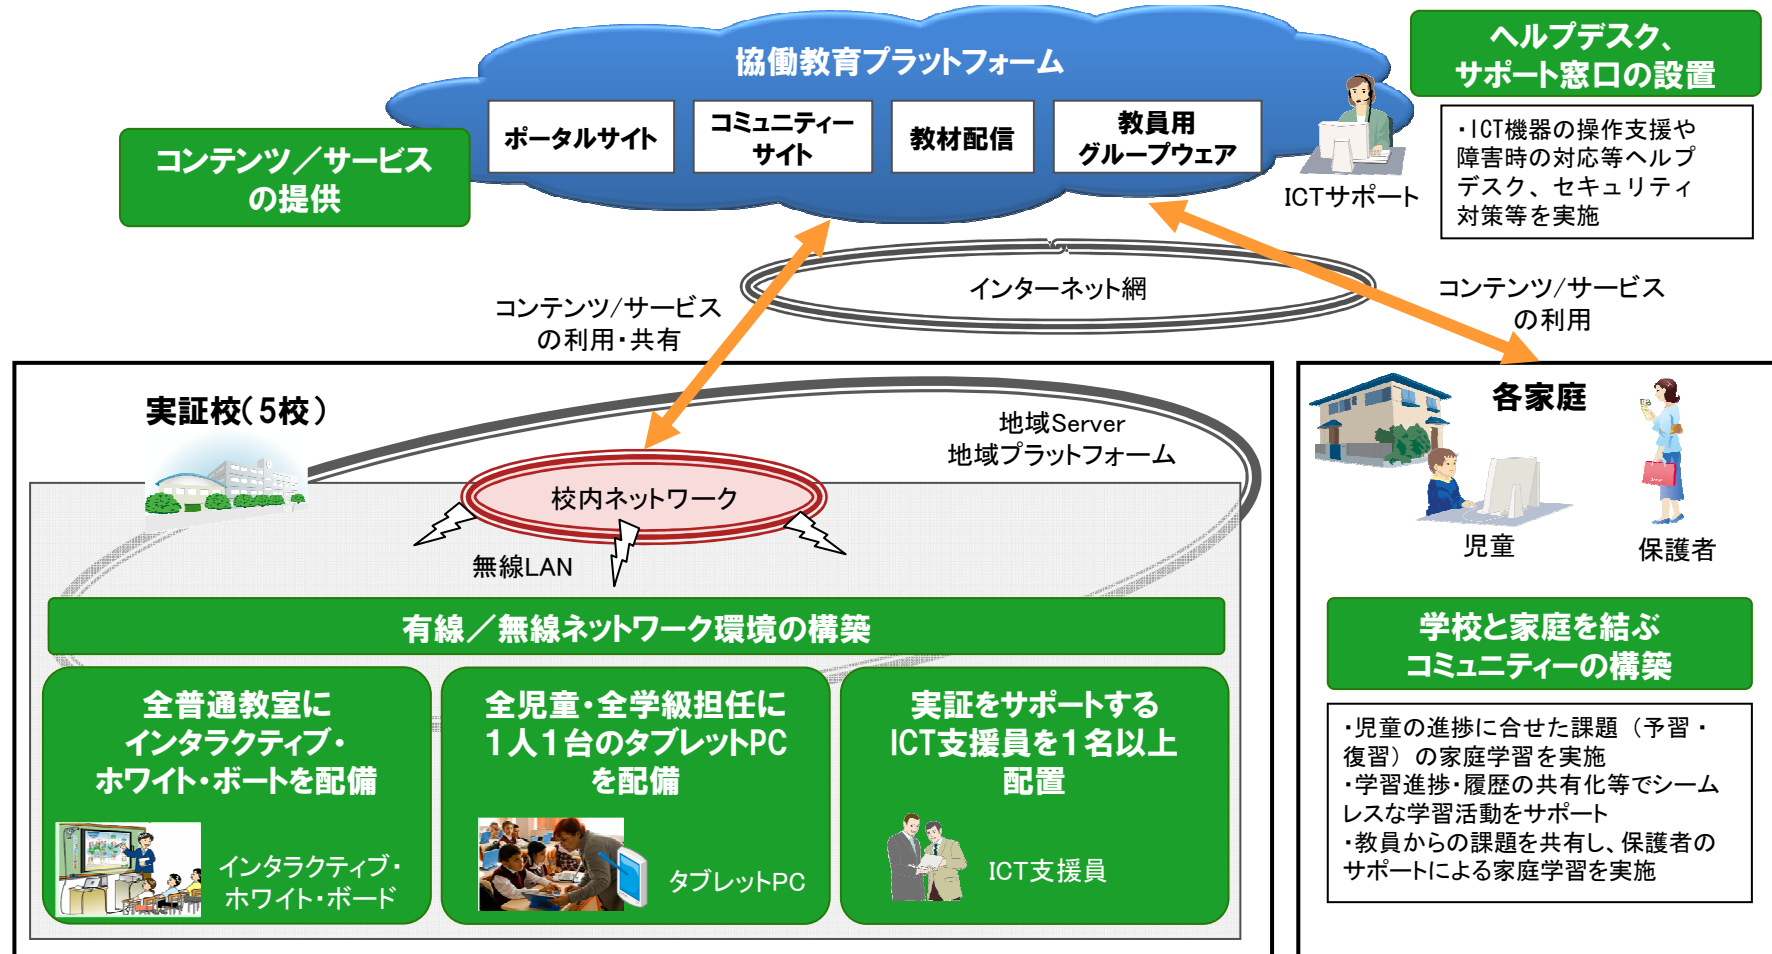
協働教育プラットフォーム

ポータルサイト

コミュニティーサイト

教材配信

教員用グループウェア

コンテンツ／サービスの提供

ヘルプデスク、サポート窓口の設置

・ICT機器の操作支援や障害時の対応等ヘルプデスク、セキュリティ対策等を実施

ICTサポート

インターネット網

コンテンツ/サービスの利用・共有

コンテンツ/サービスの利用

実証校（5校）

地域Server
地域プラットフォーム

校内ネットワーク

無線LAN

有線／無線ネットワーク環境の構築

全普通教室にインタラクティブ・ホワイト・ボートを配備

インタラクティブ・ホワイト・ボード

全児童・全学級担任に1人1台のタブレットPCを配備

タブレットPC

実証をサポートするICT支援員を1名以上配置

ICT支援員

各家庭

児童

保護者

学校と家庭を結ぶコミュニティーの構築

・児童の進捗に合せた課題（予習・復習）の家庭学習を実施
・学習進捗・履歴の共有化等でシームレスな学習活動をサポート
・教員からの課題を共有し、保護者のサポートによる家庭学習を実施